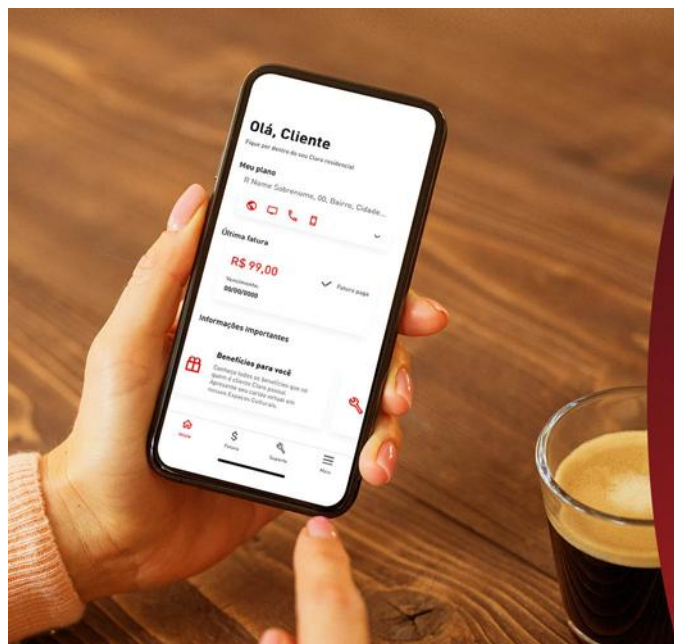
Olá, Cliente
Fique por dentro do seu Claro residencial

Meu plano
R Nome Sobrenome, 00, Bairro, Cidade...

Última fatura
R$ 99,00
Vencimento
00/00/0000
Fatura paga

Informações importantes

Benefícios para você
Conheça todos os benefícios que só quem é cliente Claro possui. Aproveite seu cartão virtual em nossos Espaços Culturais.

Home
Fatura
Suporte
Menu